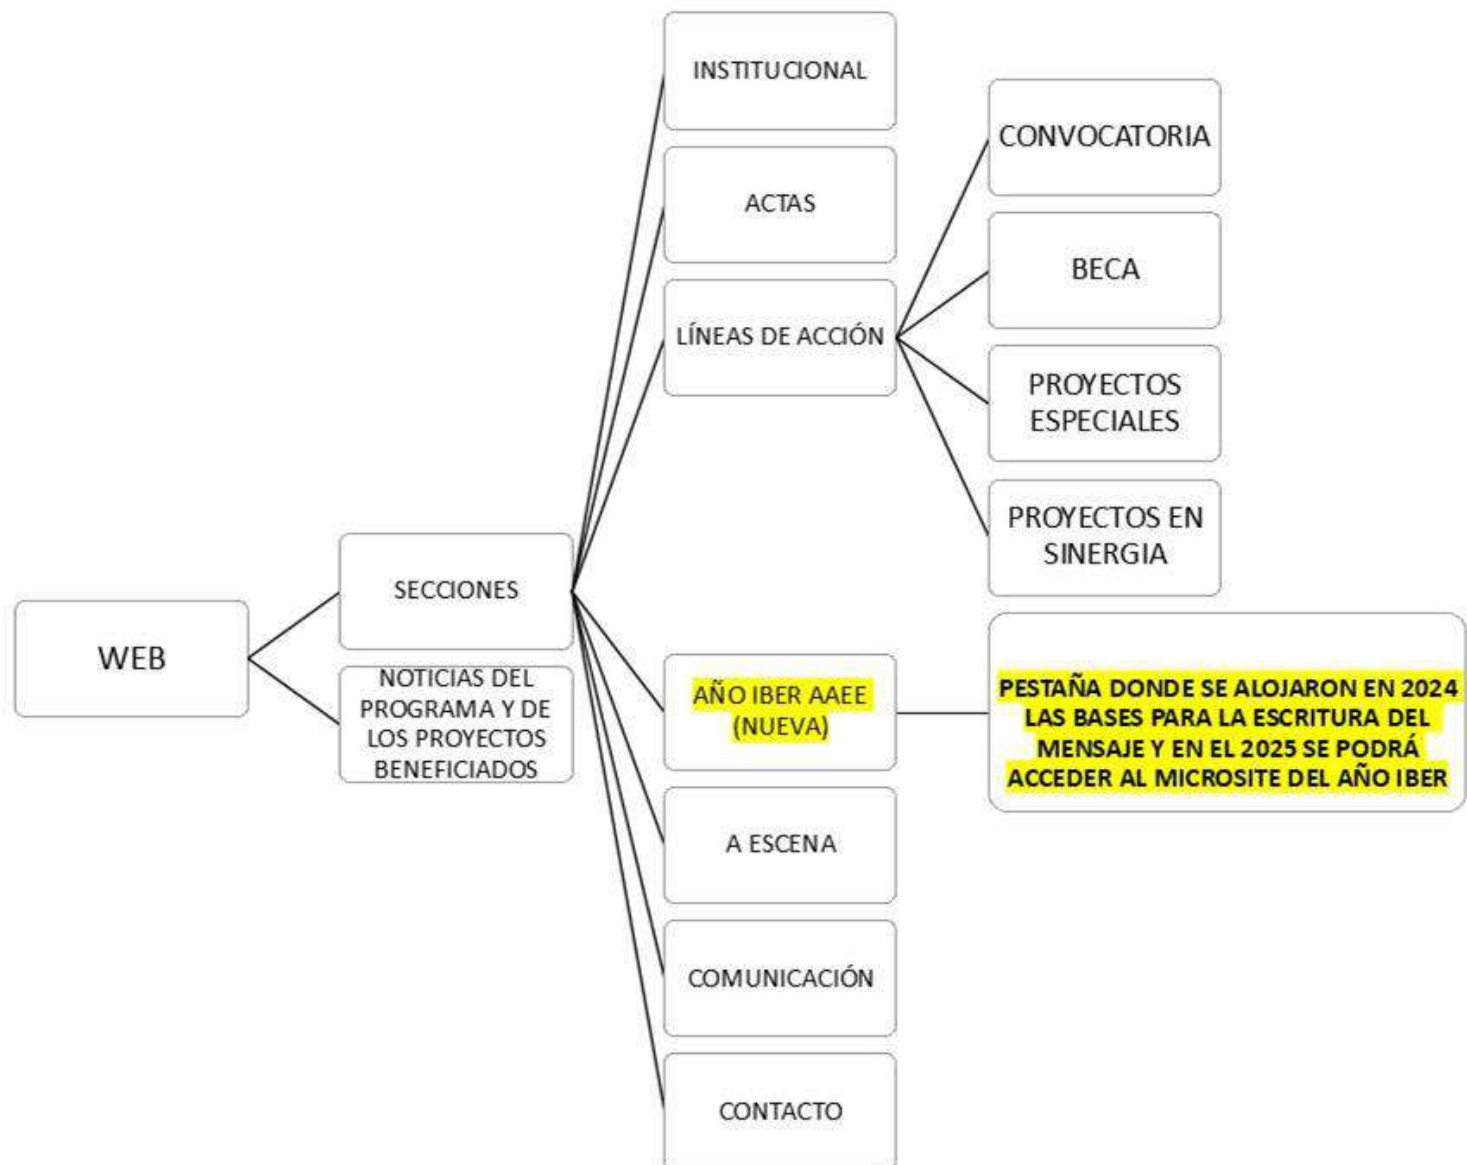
WEB

SECCIONES

NOTICIAS DEL PROGRAMA Y DE LOS PROYECTOS BENEFICIADOS

INSTITUCIONAL

ACTAS

LÍNEAS DE ACCIÓN

CONVOCATORIA

BECA

PROYECTOS ESPECIALES

PROYECTOS EN SINERGIA

AÑO IBER AAEE (NUEVA)

PESTAÑA DONDE SE ALOJARON EN 2024 LAS BASES PARA LA ESCRITURA DEL MENSAJE Y EN EL 2025 SE PODRÁ ACCEDER AL MICROSITE DEL AÑO IBER

A ESCENA

COMUNICACIÓN

CONTACTO